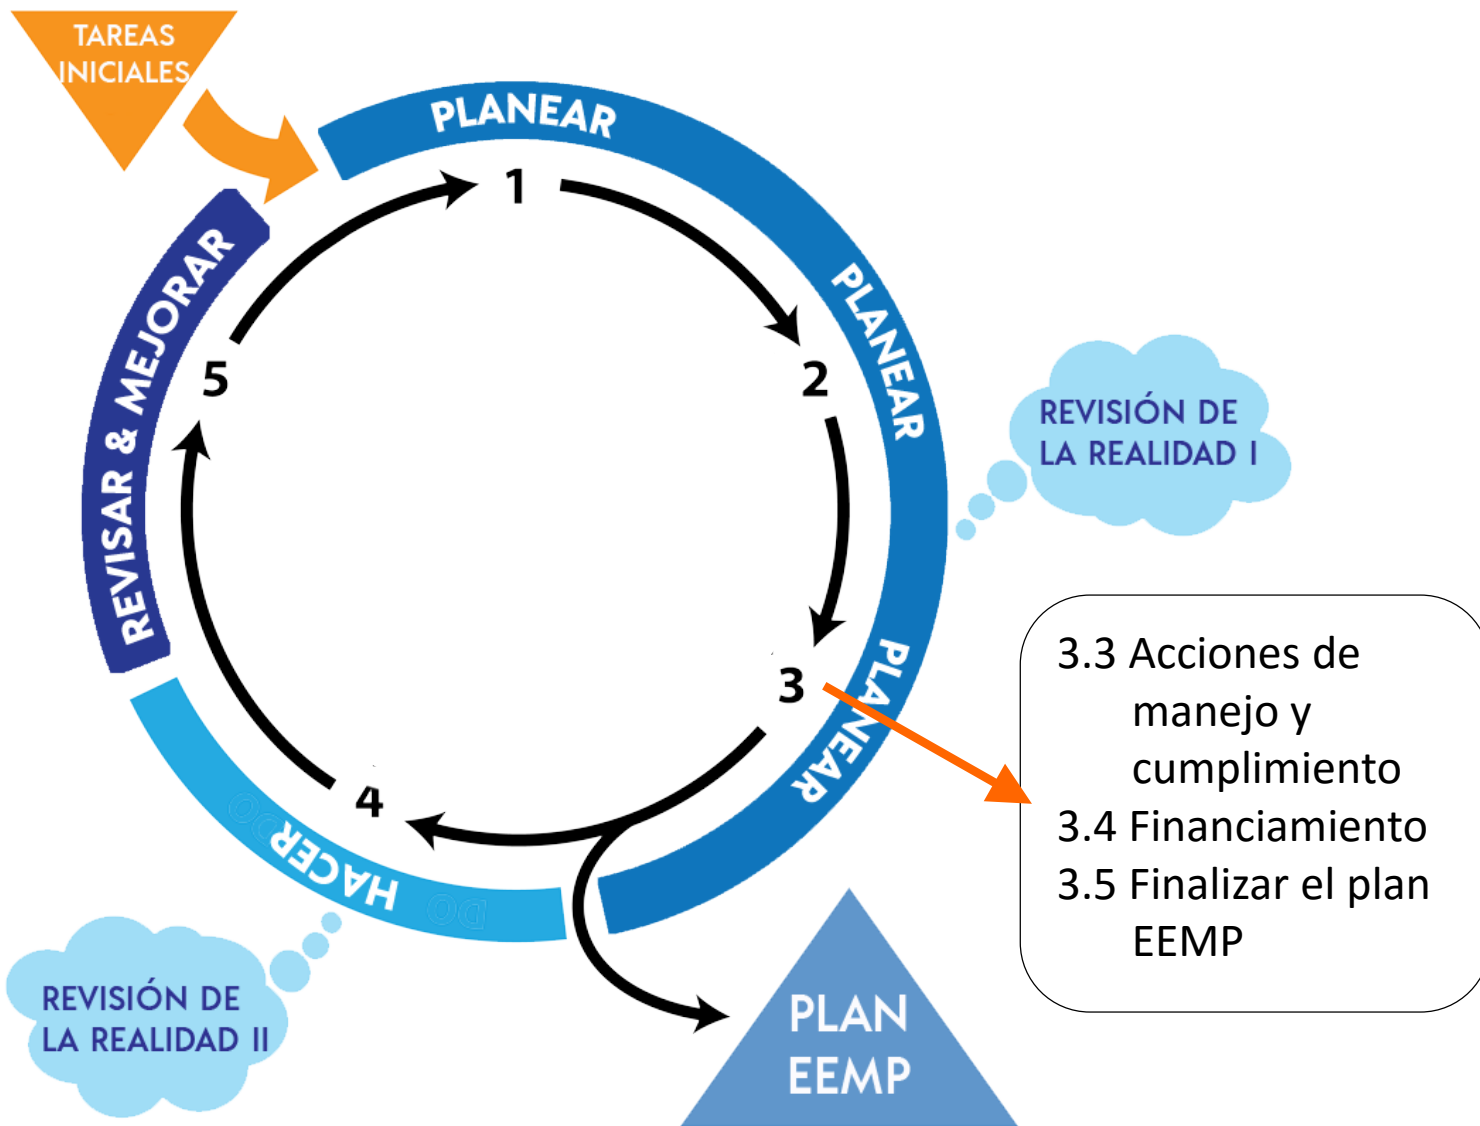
TAREAS INICIALES

PLANEAR

1

PLANEAR

2

REVISIÓN DE LA REALIDAD I

REVISAR & MEJORAR

5

3

PLANEAR

3.3 Acciones de manejo y cumplimiento
3.4 Financiamiento
3.5 Finalizar el plan EEMP

4

HACER

REVISIÓN DE LA REALIDAD II

PLAN EEMP